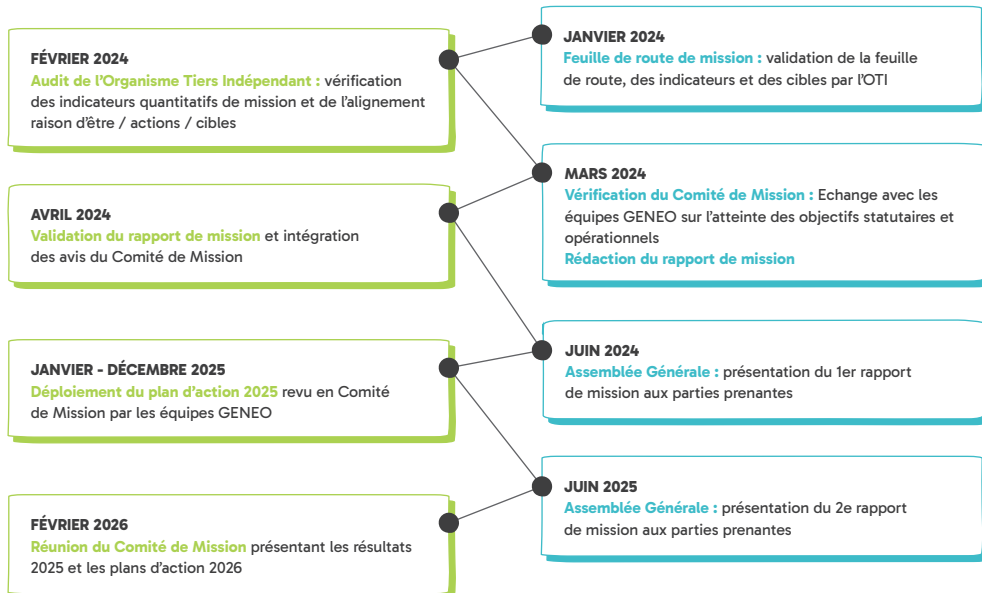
JANVIER 2024
Feuille de route de mission : validation de la feuille de route, des indicateurs et des cibles par l'OTI

FÉVRIER 2024
Audit de l'Organisme Tiers Indépendant : vérification des indicateurs quantitatifs de mission et de l'alignement raison d'être / actions / cibles

MARS 2024
Vérification du Comité de Mission : Echange avec les équipes GENEO sur l'atteinte des objectifs statutaires et opérationnels
Rédaction du rapport de mission

AVRIL 2024
Validation du rapport de mission et intégration des avis du Comité de Mission

JUIN 2024
Assemblée Générale : présentation du 1er rapport de mission aux parties prenantes

JANVIER - DÉCEMBRE 2025
Déploiement du plan d'action 2025 revu en Comité de Mission par les équipes GENEO

JUIN 2025
Assemblée Générale : présentation du 2e rapport de mission aux parties prenantes

FÉVRIER 2026
Réunion du Comité de Mission présentant les résultats 2025 et les plans d'action 2026